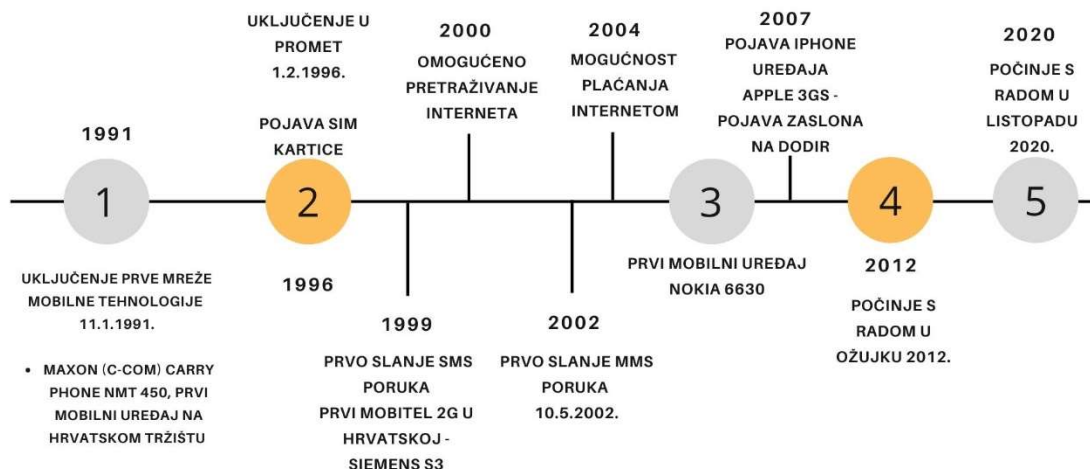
UKLJUČENJE U PROMET 1.2.1996.

POJAVA SIM KARTICE

2000
OMOGUĆENO PRETRAŽIVANJE INTERNETA

2004
MOGUĆNOST PLAĆANJA INTERNETOM

2007
POJAVA IPHONE UREĐAJA APPLE 3GS - POJAVA ZASLONA NA DODIR

2020
POČINJE S RADOM U LISTOPADU 2020.

1991

1

2

3

4

5

UKLJUČENJE PRVE MREŽE MOBILNE TEHNOLOGIJE 11.1.1991.

• MAXON (C-COM) CARRY PHONE NMT 450, PRVI MOBILNI UREĐAJ NA HRVATSKOM TRŽIŠTU

1996

1999
PRVO SLANJE SMS PORUKA
PRVI MOBITEL 2G U HRVATSKOJ - SIEMENS S3

2002
PRVO SLANJE MMS PORUKA 10.5.2002.

PRVI MOBILNI UREĐAJ NOKIA 6630

2012
POČINJE S RADOM U OŽUJKU 2012.